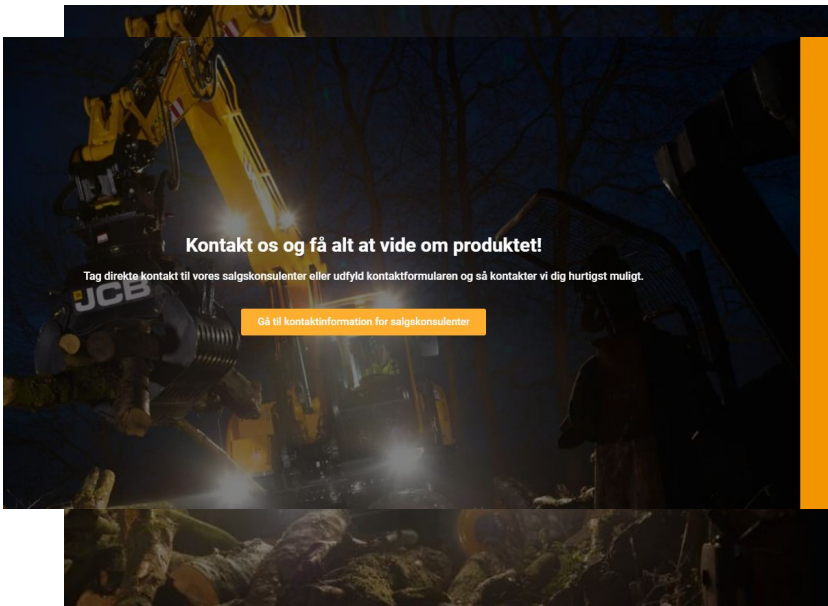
JCB

Kontakt os og få alt at vide om produktet!

Tag direkte kontakt til vores salgskonsulenter eller udfyld kontaktformularen og så kontakter vi dig hurtigst muligt.

Gå til kontaktinformation for salgskonsulenter